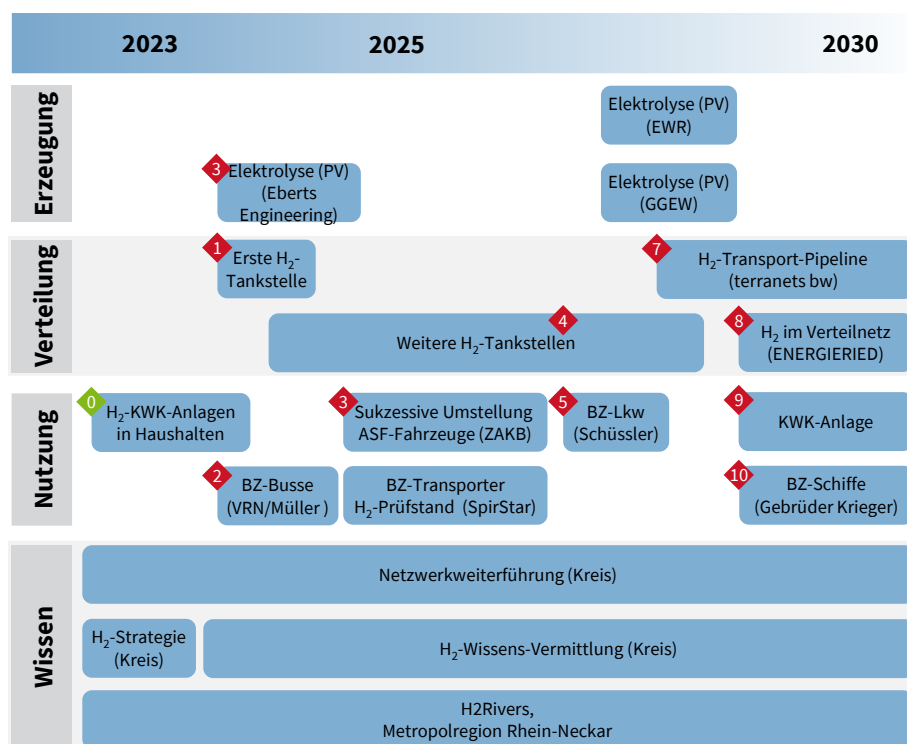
2023
2025
2030

Erzeugung

Elektrolyse (PV) (EWR)

3 Elektrolyse (PV) (Eberts Engineering)

Elektrolyse (PV) (GGEW)

Verteilung

1 Erste $H_2$-Tankstelle

7 $H_2$-Transport-Pipeline (terranets bw)

Weitere $H_2$-Tankstellen 4

8 $H_2$ im Verteilnetz (ENERGIERIED)

Nutzung

0 $H_2$-KWK-Anlagen in Haushalten

3 Sukzessive Umstellung ASF-Fahrzeuge (ZAKB)

5 BZ-Lkw (Schüssler)

9 KWK-Anlage

2 BZ-Busse (VRN/Müller )

BZ-Transporter $H_2$-Prüfstand (SpirStar)

10 BZ-Schiffe (Gebrüder Krieger)

Wissen

Netzwerkweiterführung (Kreis)

$H_2$-Strategie (Kreis)

$H_2$-Wissens-Vermittlung (Kreis)

H2Rivers, Metropolregion Rhein-Neckar